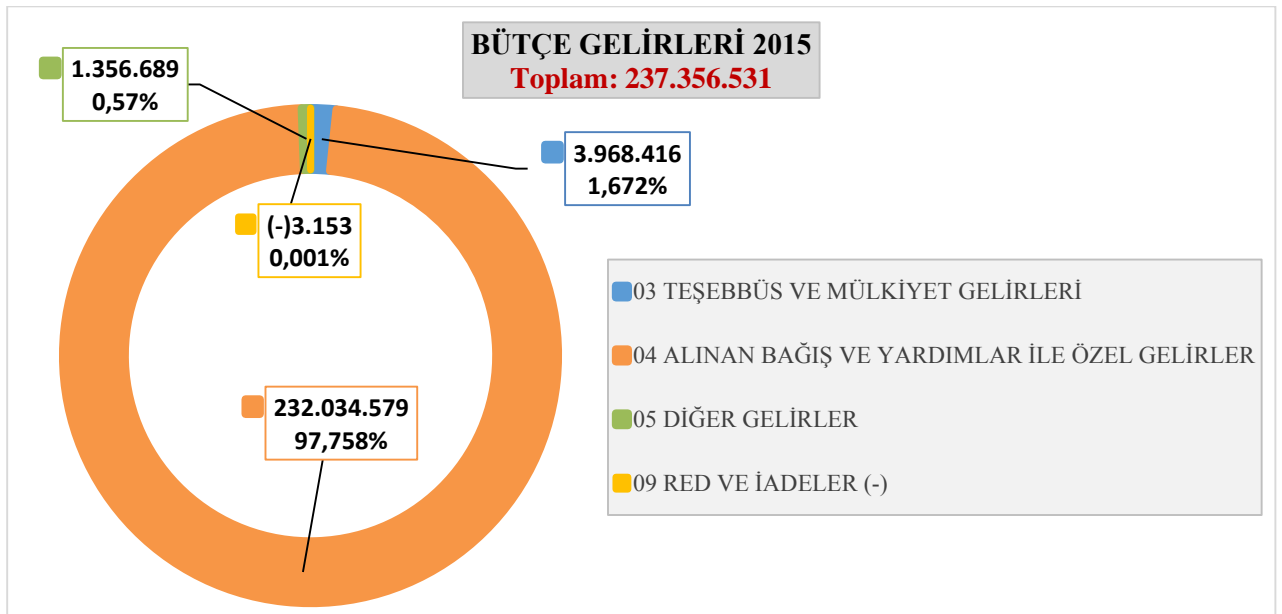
BÜTÇE GELİRLERİ 2015
Toplam: 237.356.531

1.356.689
0,57%

3.968.416
1,672%

(-)3.153
0,001%

232.034.579
97,758%

03 TEŞEBBÜS VE MÜLKİYET GELİRLERİ

04 ALINAN BAĞIŞ VE YARDIMLAR İLE ÖZEL GELİRLER

05 DİĞER GELİRLER

09 RED VE İADELER (-)